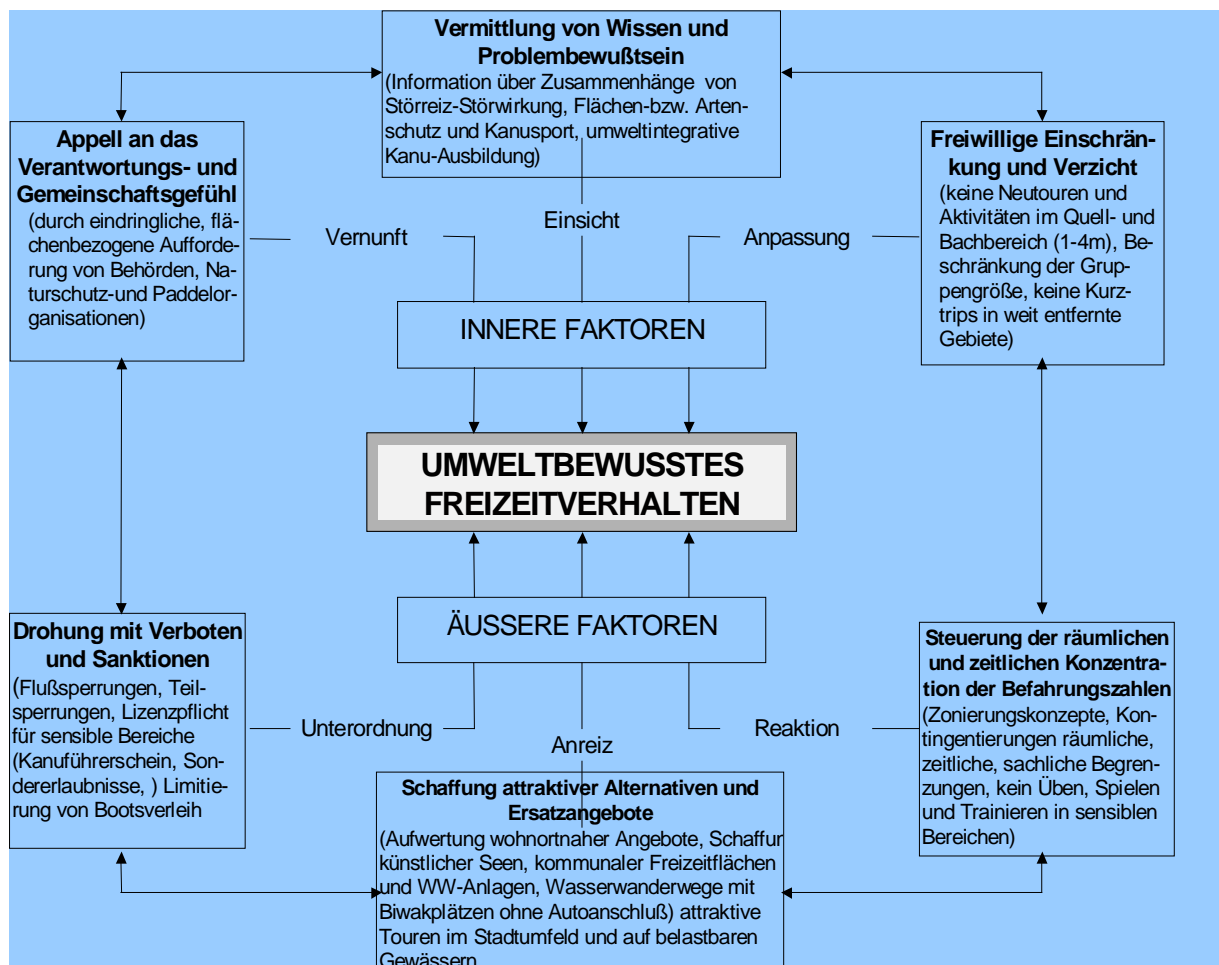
**Vermittlung von Wissen und Problembewußtsein**
(Information über Zusammenhänge von Störreiz-Störwirkung, Flächen-bzw. Artenschutz und Kanusport, umweltintegrative Kanu-Ausbildung)

**Appell an das Verantwortungs- und Gemeinschaftsgefühl**
(durch eindringliche, flächenbezogene Aufforderung von Behörden, Naturschutz-und Paddelorganisationen)

**Freiwillige Einschränkung und Verzicht**
(keine Neutouren und Aktivitäten im Quell- und Bachbereich (1-4m), Beschränkung der Gruppengröße, keine Kurztrips in weit entfernte Gebiete)

Vernunft

Einsicht

Anpassung

INNERE FAKTOREN

**UMWELTBEWUSSTES FREIZEITVERHALTEN**

ÄUSSERE FAKTOREN

**Drohung mit Verboten und Sanktionen**
(Flußsperrungen, Teilsperrungen, Lizenzpflicht für sensible Bereiche (Kanuführerschein, Sondererlaubnisse, ) Limitierung von Bootsverleih

Unterordnung

Anreiz

Reaktion

**Steuerung der räumlichen und zeitlichen Konzentration der Befahrungszahlen**
(Zonierungskonzepte, Kontingentierungen räumliche, sachliche Begrenzungen, kein Üben, Spielen und Trainieren in sensiblen Bereichen)

**Schaffung attraktiver Alternativen und Ersatzangebote**
(Aufwertung wohnortnaher Angebote, Schaffur künstlicher Seen, kommunaler Freizeitflächen und WW-Anlagen, Wasserwanderwege mit Biwakplätzen ohne Autoanschluß) attraktive Touren im Stadtumfeld und auf belastbaren Gewässern